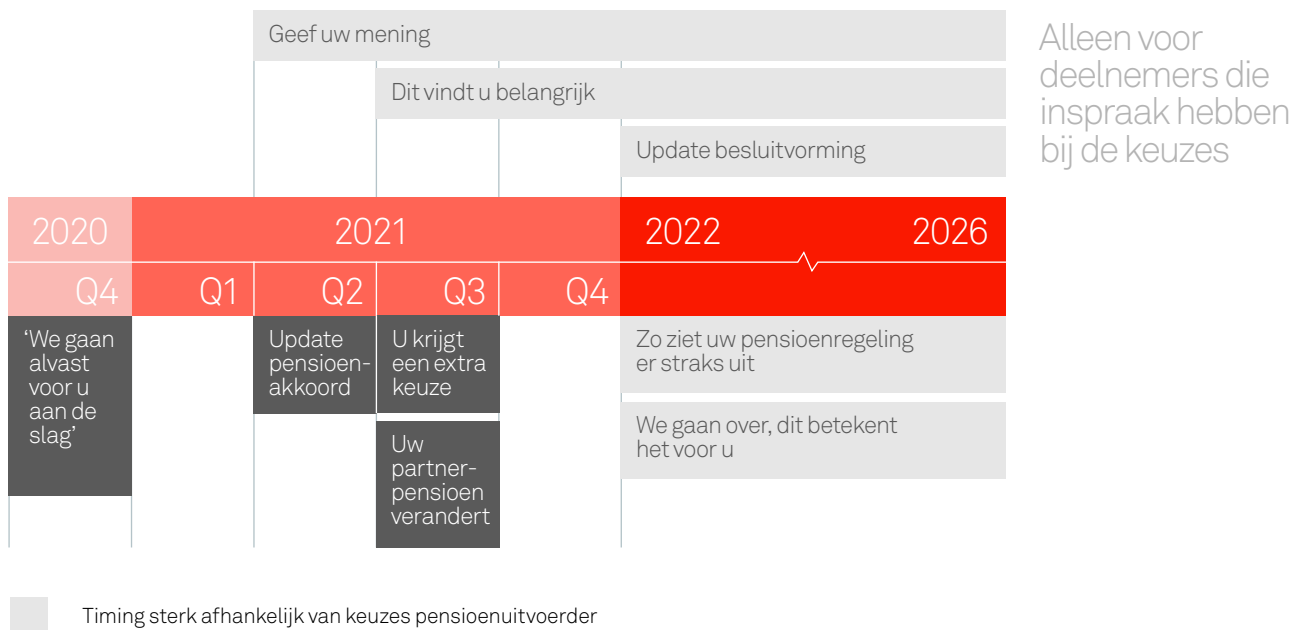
Geef uw mening

Dit vindt u belangrijk

Update besluitvorming

Alleen voor deelnemers die inspraak hebben bij de keuzes

2020

2021

2022

2026

Q4

Q1

Q2

Q3

Q4

'We gaan alvast voor u aan de slag'

Update pensioenakkoord

U krijgt een extra keuze

Uw partnerpensioen verandert

Zo ziet uw pensioenregeling er straks uit

We gaan over, dit betekent het voor u

Timing sterk afhankelijk van keuzes pensioenuitvoerder